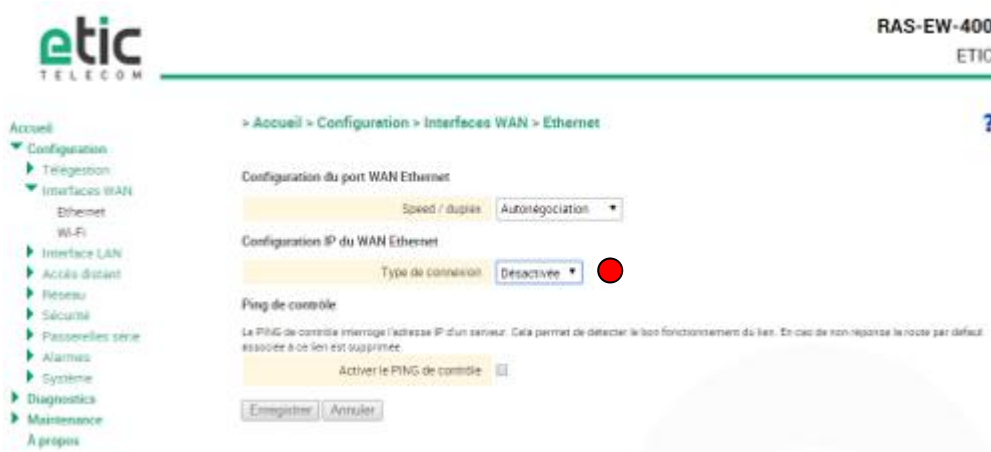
etic
TELECOM

RAS-EW-400
ETIC

Accueil
Configuration
Télégestion
Interfaces WAN
Ethernet
Wi-Fi
Interface LAN
Accès distant
Réseau
Sécurité
Passerelles série
Alarmes
Système
Diagnostics
Maintenance
A propos

> Accueil > Configuration > Interfaces WAN > Ethernet

?

Configuration du port WAN Ethernet

Speed / duplex | Autonégociation

Configuration IP du WAN Ethernet

Type de connexion | Désactivée

Ping de contrôle

Le PING de contrôle interroge l'adresse IP d'un serveur. Cela permet de détecter le bon fonctionnement du lien. En cas de non réponse la route par défaut associée à ce lien est supprimée.

Activer le PING de contrôle

Enregistrer | Annuler